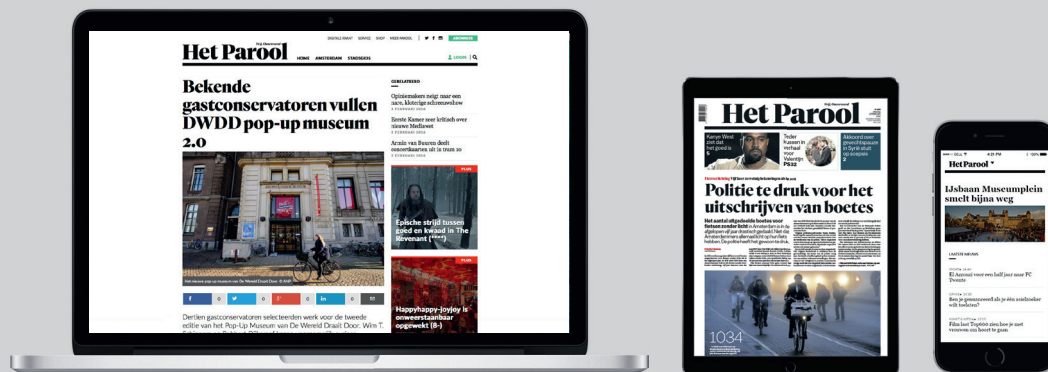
DIGITALE KRANT SERVICE SHOP MEER PAROOL ABONNEREN

Het Parool

HOME AMSTERDAM STADSGIDS

LOGIN

Bekende gastconservatoren vullen DWDD pop-up museum 2.0

GEBLATERED

Opiniemakers neigt naar een nare, kleinzielige schreeuwlaw

Eerste Kamer zeer kritisch over nieuwe Mediawet

Armin van Buuren deelt concertkaarten uit in tram 10

PLUS

Epische strijd tussen goed en kwaad in The Revenant (****)

PLUS

Happyhappy-joyjoy is onweerstaanbaar opgewekt (8-)

Dertien gastconservatoren selecteerden werk voor de tweede editie van het Pop-Up Museum van De Wereld Draait Door. Wim T.

Het Parool

Kanye West ziet dat het goed is

Teder kussen in verhaal voor Valentijn PS22

Akkoord over gevechtspauze in Syrië stuit op scepsis 2

Politie te druk voor het uitschrijven van boetes

1034

Het Parool

IJsbaan Museumplein smelt bijna weg

LAATSTE NIEUWS

El Azzouzi voor een half jaar naar FC Twente

Ben je genomineerd als je één Beeldende wilt toelaten?

Film laat Top600 zien hoe je met vrouwen om hoort te gaan